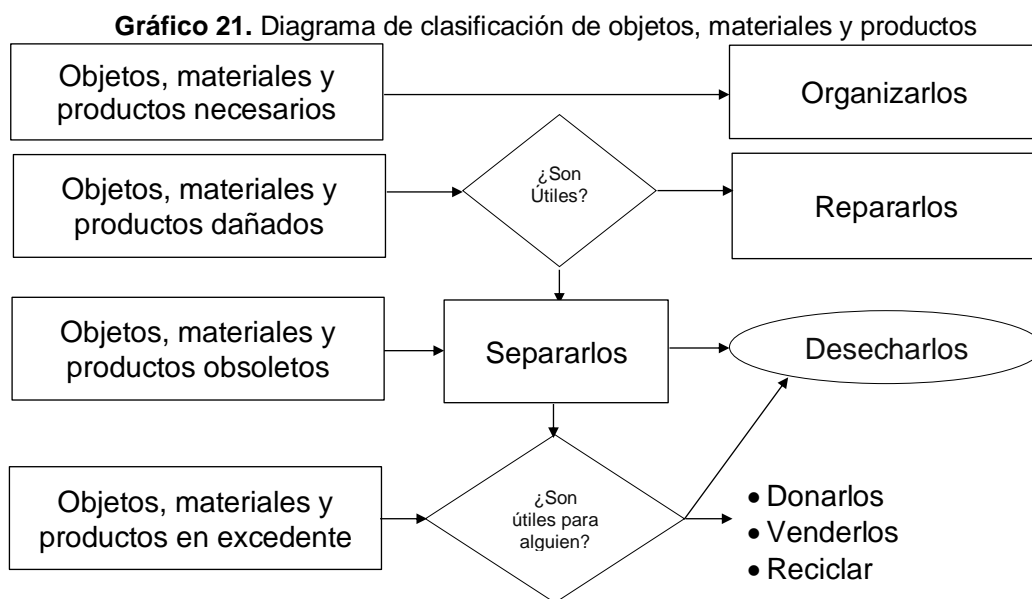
**Gráfico 21.** Diagrama de clasificación de objetos, materiales y productos

Objetos, materiales y productos necesarios

Organizarlos

Objetos, materiales y productos dañados

¿Son Útiles?

Repararlos

Objetos, materiales y productos obsoletos

Separarlos

Desecharlos

Objetos, materiales y productos en excedente

¿Son útiles para alguien?

• Donarlos
• Venderlos
• Reciclar